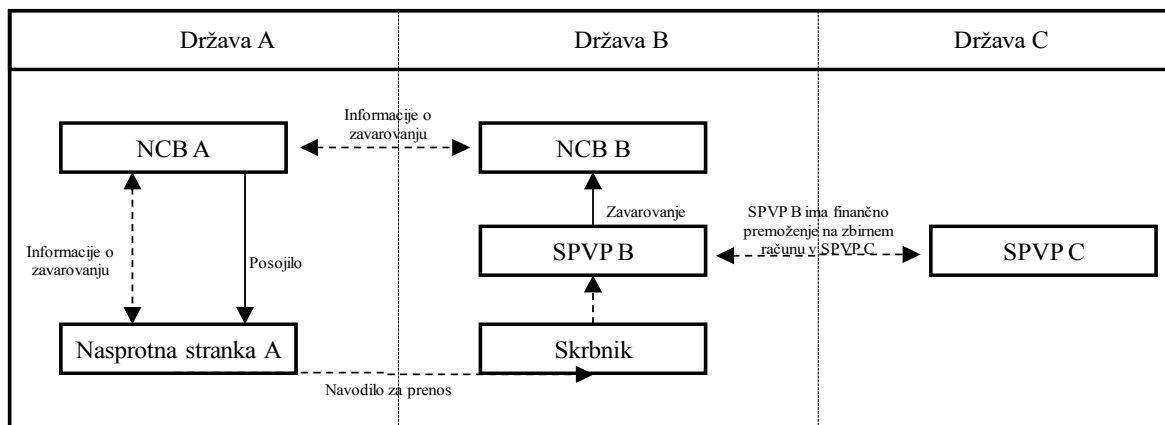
| Država A | Država B | Država C |
|---|---|---|

NCB A

Informacije o zavarovanju

NCB B

Informacije o zavarovanju

Posojilo

Zavarovanje

SPVP B

SPVP B ima finančno premoženje na zbirnem računu v SPVP C

SPVP C

Nasprotna stranka A

Skrbnik

Navodilo za prenos